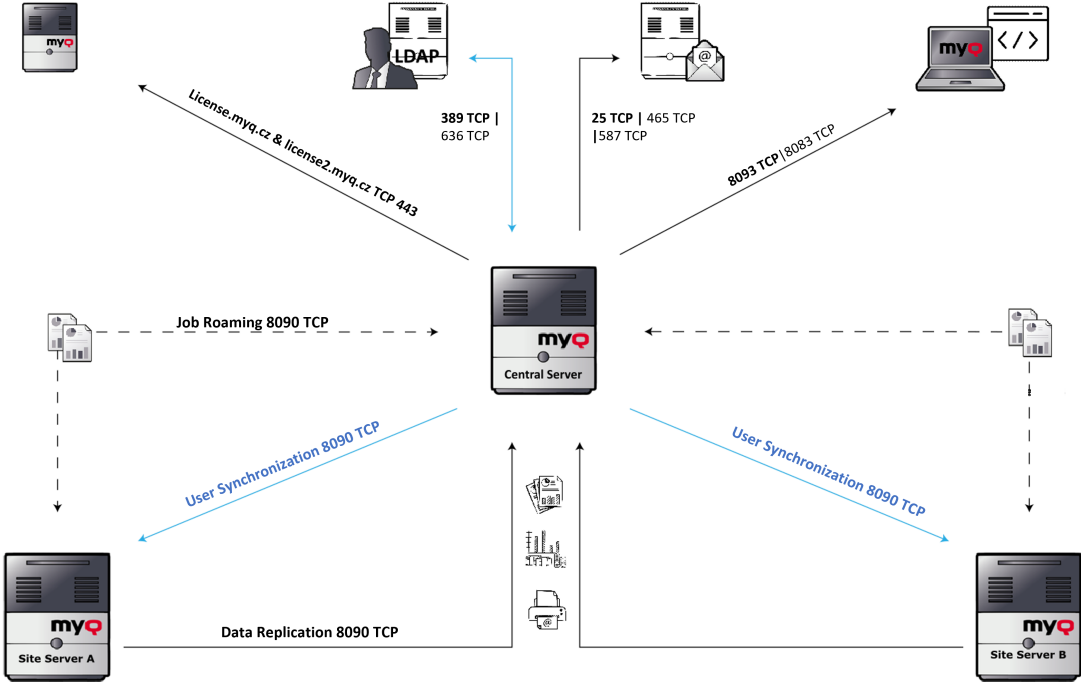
myQ

LDAP

License.myq.cz & license2.myq.cz TCP 443

389 TCP | 636 TCP

25 TCP | 465 TCP |587 TCP

myQ

8093 TCP|8083 TCP

Job Roaming 8090 TCP

myQ

Central Server

User Synchronization 8090 TCP

User Synchronization 8090 TCP

myQ

Site Server A

Data Replication 8090 TCP

myQ

Site Server B